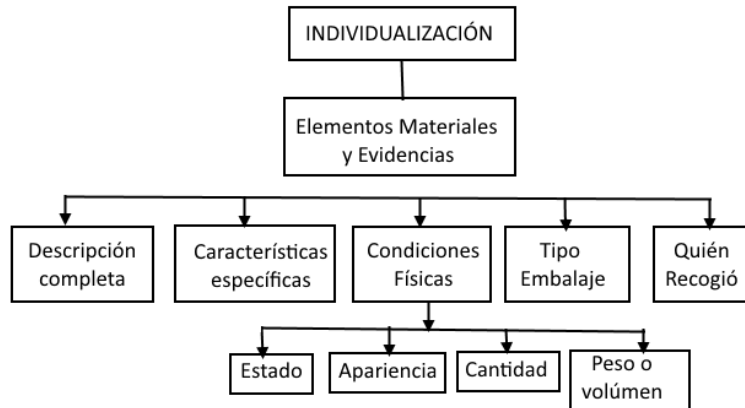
INDIVIDUALIZACIÓN

Elementos Materiales y Evidencias

Descripción completa

Características específicas

Condiciones Físicas

Tipo Embalaje

Quién Recogió

Estado

Apariencia

Cantidad

Peso o volúmen